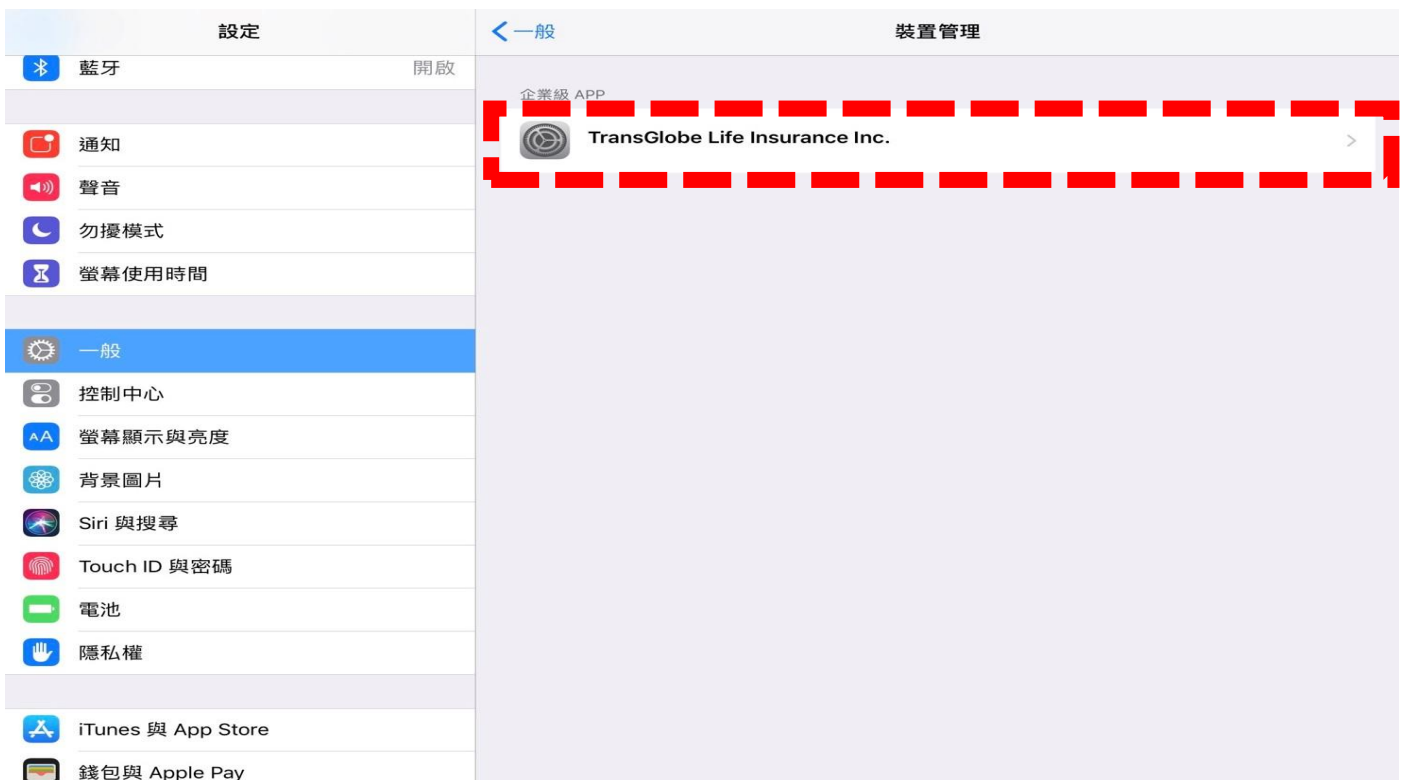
設定

藍牙 開啟

通知

聲音

勿擾模式

螢幕使用時間

一般

控制中心

AA 螢幕顯示與亮度

背景圖片

Siri 與搜尋

Touch ID 與密碼

電池

隱私權

iTunes 與 App Store

錢包與 Apple Pay

一般

裝置管理

企業級 APP

TransGlobe Life Insurance Inc.